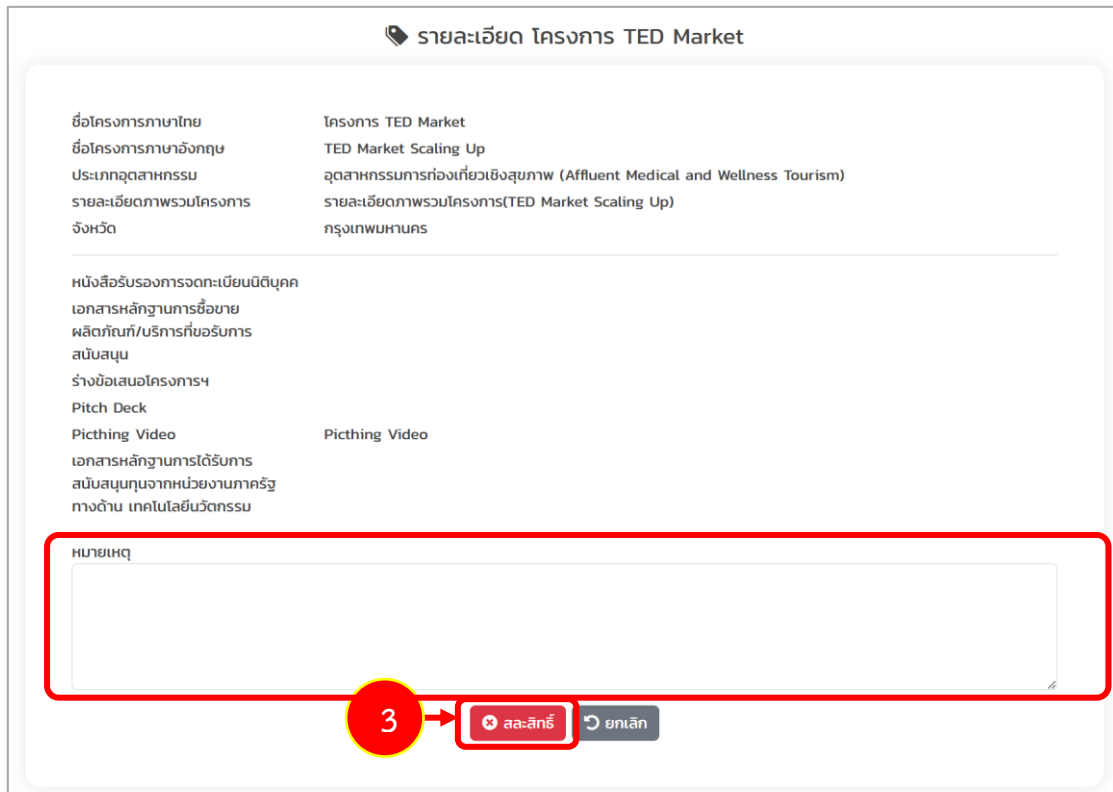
รายละเอียด โครงการ TED Market

| | |
|---|---|
| ชื่อโครงการภาษาไทย | โครงการ TED Market |
| ชื่อโครงการภาษาอังกฤษ | TED Market Scaling Up |
| ประเภทอุตสาหกรรม | อุตสาหกรรมการท่องเที่ยวเชิงสุขภาพ (Affluent Medical and Wellness Tourism) |
| รายละเอียดภาพรวมโครงการ | รายละเอียดภาพรวมโครงการ(TED Market Scaling Up) |
| จังหวัด | กรุงเทพมหานคร |

| | |
|---|---|
| หนังสือรับรองการจดทะเบียนนิติบุคคล | |
| เอกสารหลักฐานการซื้อขายผลิตภัณฑ์/บริการที่ขอรับการสนับสนุน | |
| ร่างข้อเสนอโครงการฯ | |
| Pitch Deck | |
| Picthing Video | Picthing Video |
| เอกสารหลักฐานการได้รับการสนับสนุนทุนจากหน่วยงานภาครัฐทางด้าน เทคโนโลยีนวัตกรรม | |

หมายเหตุ

3

สละสิทธิ์

ยกเลิก